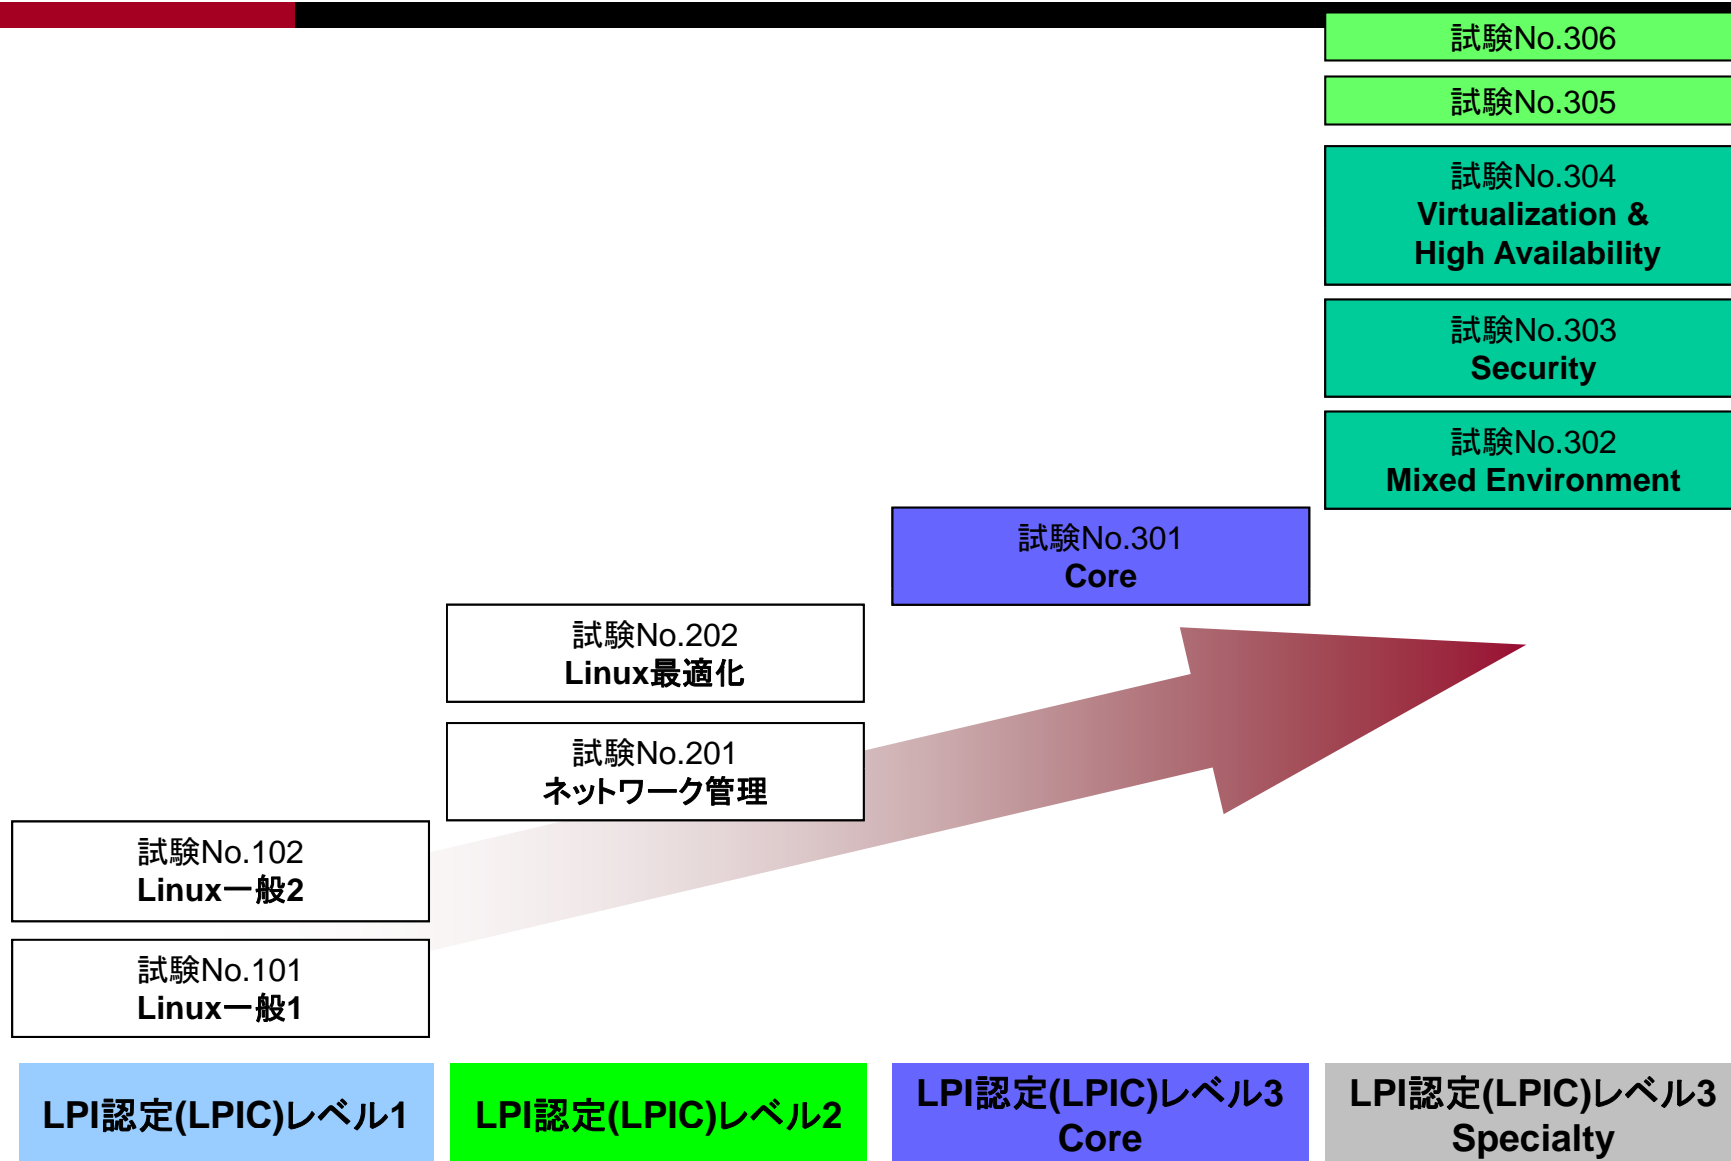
試験No.306

試験No.305

試験No.304
Virtualization &
High Availability

試験No.303
Security

試験No.302
Mixed Environment

試験No.301
Core

試験No.202
Linux最適化

試験No.201
ネットワーク管理

試験No.102
Linux一般2

試験No.101
Linux一般1

LPI認定(LPIC)レベル1

LPI認定(LPIC)レベル2

LPI認定(LPIC)レベル3
Core

LPI認定(LPIC)レベル3
Specialty